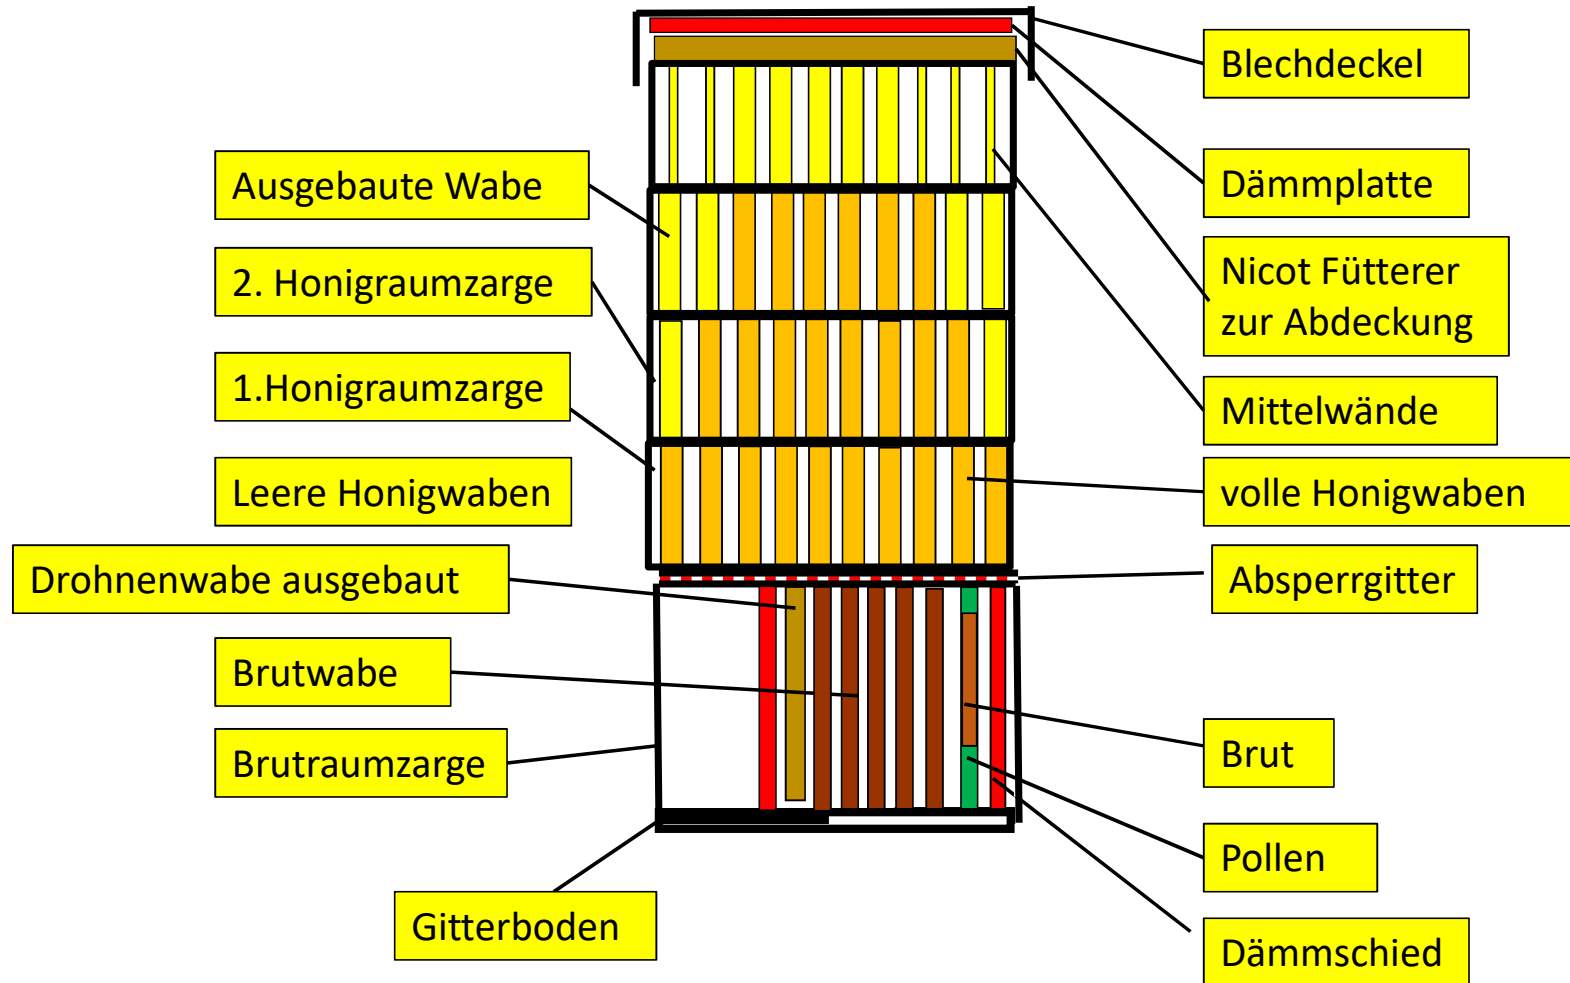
Blechdeckel

Dämmplatte

Nicot Fütterer zur Abdeckung

Mittelwände

volle Honigwaben

Absperrgitter

Brut

Pollen

Dämmschied

Ausgebaute Wabe

2. Honigraumzarge

1.Honigraumzarge

Leere Honigwaben

Drohnenwabe ausgebaut

Brutwabe

Brutraumzarge

Gitterboden